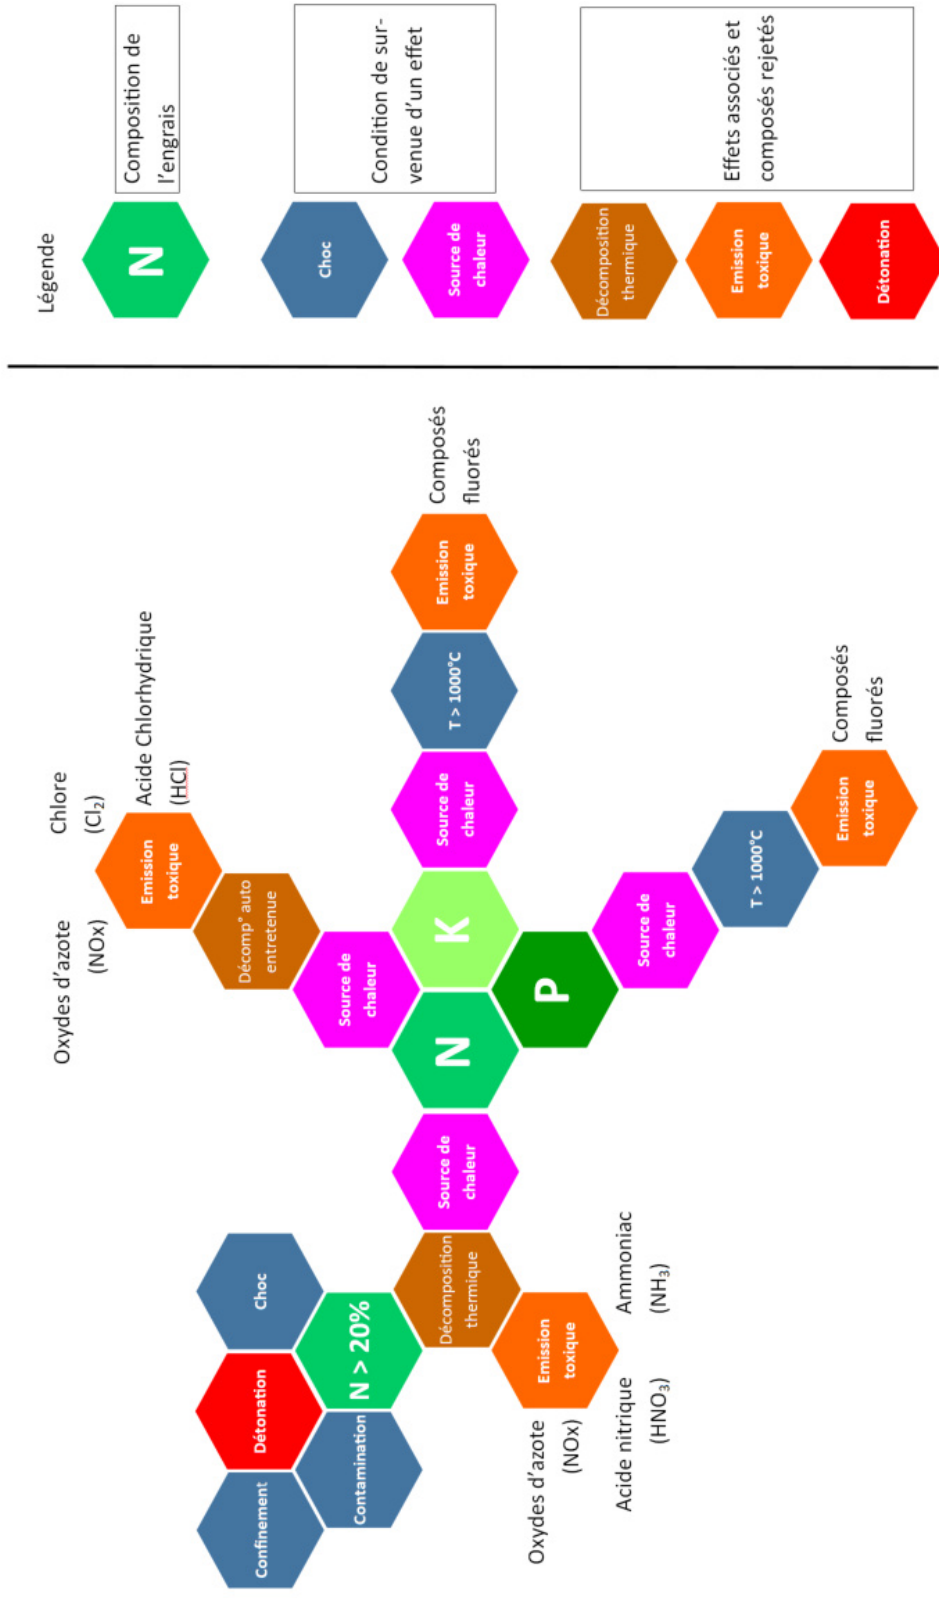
Légende

N

Composition de l'engrais

Choc

Source de chaleur

Condition de survenue d'un effet

Décomposition thermique

Emission toxique

Détonation

Effets associés et composés rejetés

Composés fluorés

Emission toxique

T > 1000°C

Source de chaleur

Chlore ($Cl_2$)

Acide Chlorhydrique (HCl)

Oxydes d'azote (NOx)

Emission toxique

Décomp° auto entretenue

Source de chaleur

K

N

P

Source de chaleur

T > 1000°C

Emission toxique

Composés fluorés

Source de chaleur

Décomposition thermique

Emission toxique

Ammoniac ($NH_3$)

Acide nitrique ($HNO_3$)

Oxydes d'azote (NOx)

Choc

N > 20%

Détonation

Contamination

Confinement